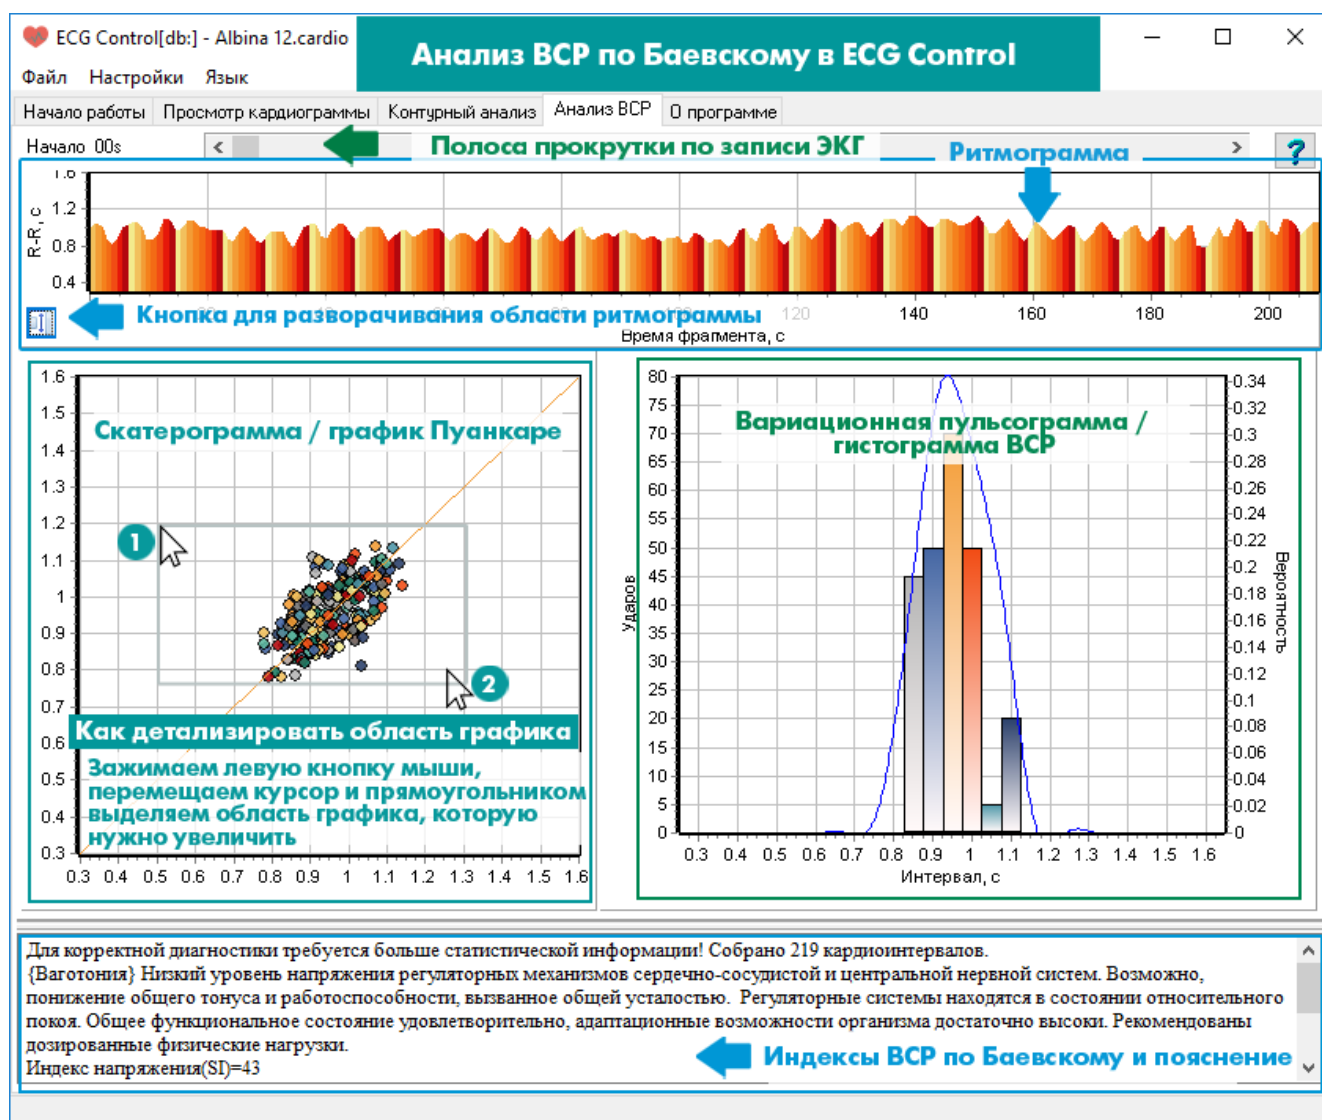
ECG Control[db:] - Albina 12.cardio

Анализ ВСР по Баевскому в ECG Control

Файл Настройки Язык

Начало работы | Просмотр кардиограммы | Контурный анализ | Анализ ВСР | О программе

Начало 00s

Полоса прокрутки по записи ЭКГ

Ритмограмма

?

R-R, с

1.6
1.2
0.8
0.4

Кнопка для разворачивания области ритмограммы

120 140 160 180 200

Время фрагмента, с

1.6
1.5
1.4
1.3
1.2
1.1
1
0.9
0.8
0.7
0.6
0.5
0.4
0.3

Скатерограмма / график Пуанкаре

1

2

Как детализировать область графика

Зажимаем левую кнопку мыши, перемещаем курсор и прямоугольником выделяем область графика, которую нужно увеличить

0.3 0.4 0.5 0.6 0.7 0.8 0.9 1 1.1 1.2 1.3 1.4 1.5 1.6

Вариационная пульсограмма / гистограмма ВСР

80
75
70
65
60
55
50
45
40
35
30
25
20
15
10
5
0

Ударов

0.34
0.32
0.3
0.28
0.26
0.24
0.22
0.2
0.18
0.16
0.14
0.12
0.1
0.08
0.06
0.04
0.02
0

Вероятность

0.3 0.4 0.5 0.6 0.7 0.8 0.9 1 1.1 1.2 1.3 1.4 1.5 1.6

Интервал, с

Для корректной диагностики требуется больше статистической информации! Собрано 219 кардиоинтервалов.
{Ваготония} Низкий уровень напряжения регуляторных механизмов сердечно-сосудистой и центральной нервной систем. Возможно, понижение общего тонуса и работоспособности, вызванное общей усталостью. Регуляторные системы находятся в состоянии относительного покоя. Общее функциональное состояние удовлетворительно, адаптационные возможности организма достаточно высоки. Рекомендованы дозированные физические нагрузки.
Индекс напряжения(SI)=43

Индексы ВСР по Баевскому и пояснение